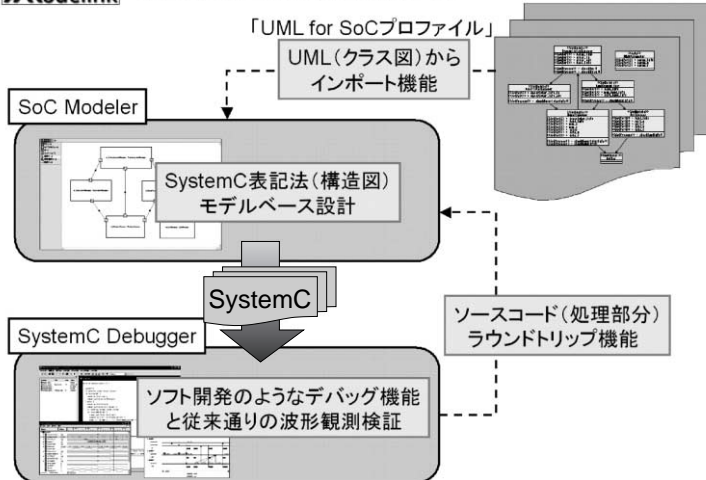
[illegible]

「UML for SoCプロファイル」

UML(クラス図)から
インポート機能

SoC Modeler

SystemC表記法(構造図)
モデルベース設計

SystemC

ソースコード(処理部分)
ラウンドトリップ機能

SystemC Debugger

ソフト開発のようなデバッグ機能
と従来通りの波形観測検証